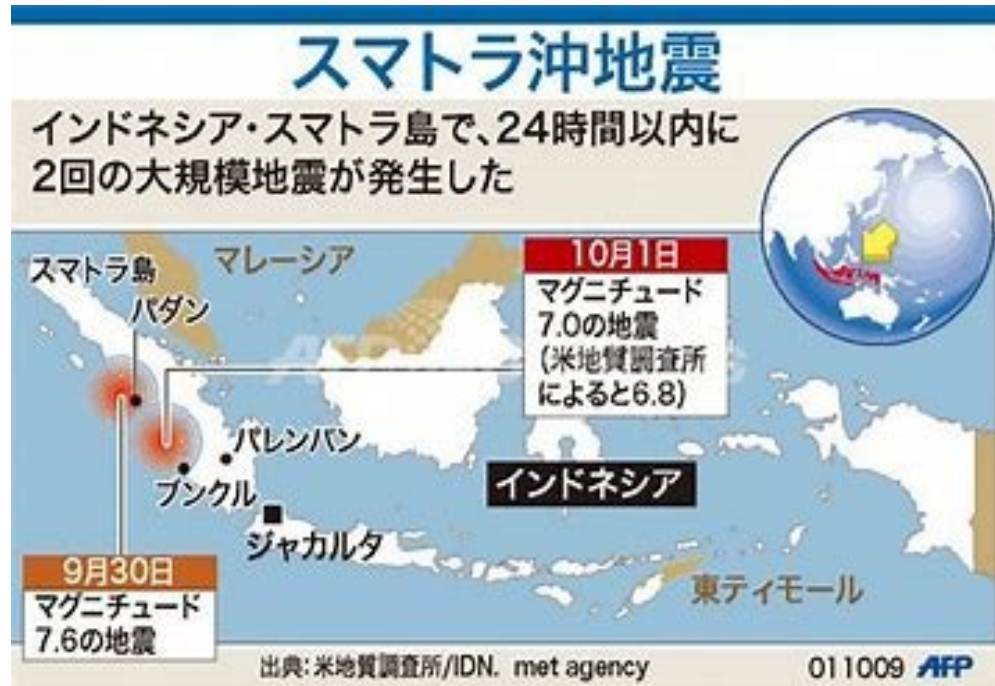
スマトラ沖地震

インドネシア・スマトラ島で、24時間以内に2回の大規模地震が発生した

スマトラ島

マレーシア

パダン

10月1日

マグニチュード7.0の地震（米地質調査所によると6.8）

パレンバン

ブンクル

インドネシア

ジャカルタ

9月30日

マグニチュード7.6の地震

東ティモール

出典：米地質調査所/IDN. met agency

011009 AFP